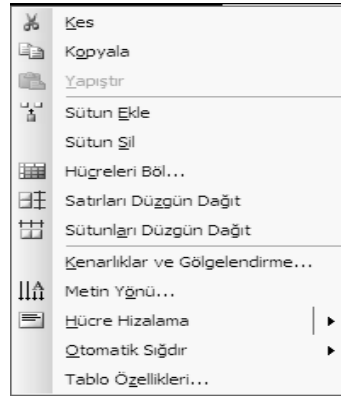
Kes
Kopyala
Yapıştır
Sütun Ekle
Sütun Sil
Hücreleri Böl...
Satırları Düzgün Dağıt
Sütunları Düzgün Dağıt
Kenarlıklar ve Gölgelendirme...
Metin Yönü...
Hücre Hizalama
Otomatik Sığdır
Tablo Özellikleri...